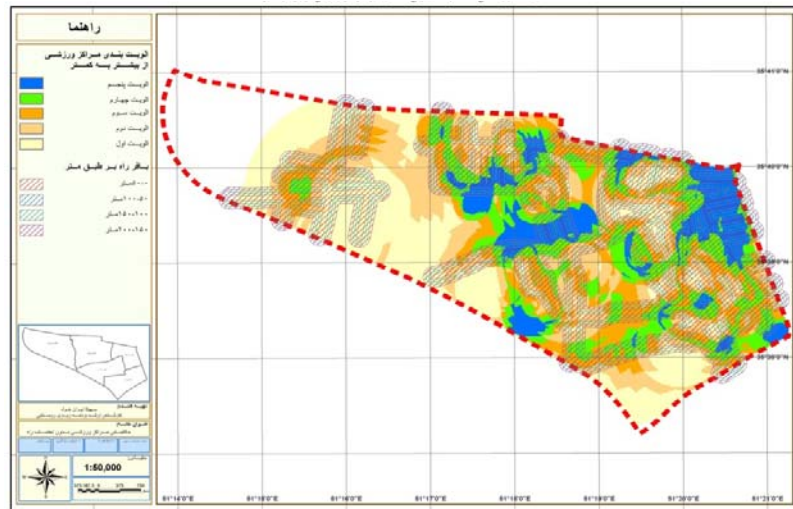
راهنما

اولویت بندی مراکز ورزشی از بیشترین به کمترین

اولویت پنجم
اولویت چهارم
اولویت سوم
اولویت دوم
اولویت اول

بافر راه بر طبق متر

۱۰۰ متر
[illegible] متر
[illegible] متر
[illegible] متر

تهیه کننده
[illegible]

عنوان نقشه
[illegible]

1:50,000

51°14'0"E
51°15'0"E
51°16'0"E
51°17'0"E
51°18'0"E
51°19'0"E
51°20'0"E
51°21'0"E

35°41'0"N
35°40'0"N
35°39'0"N
35°38'0"N